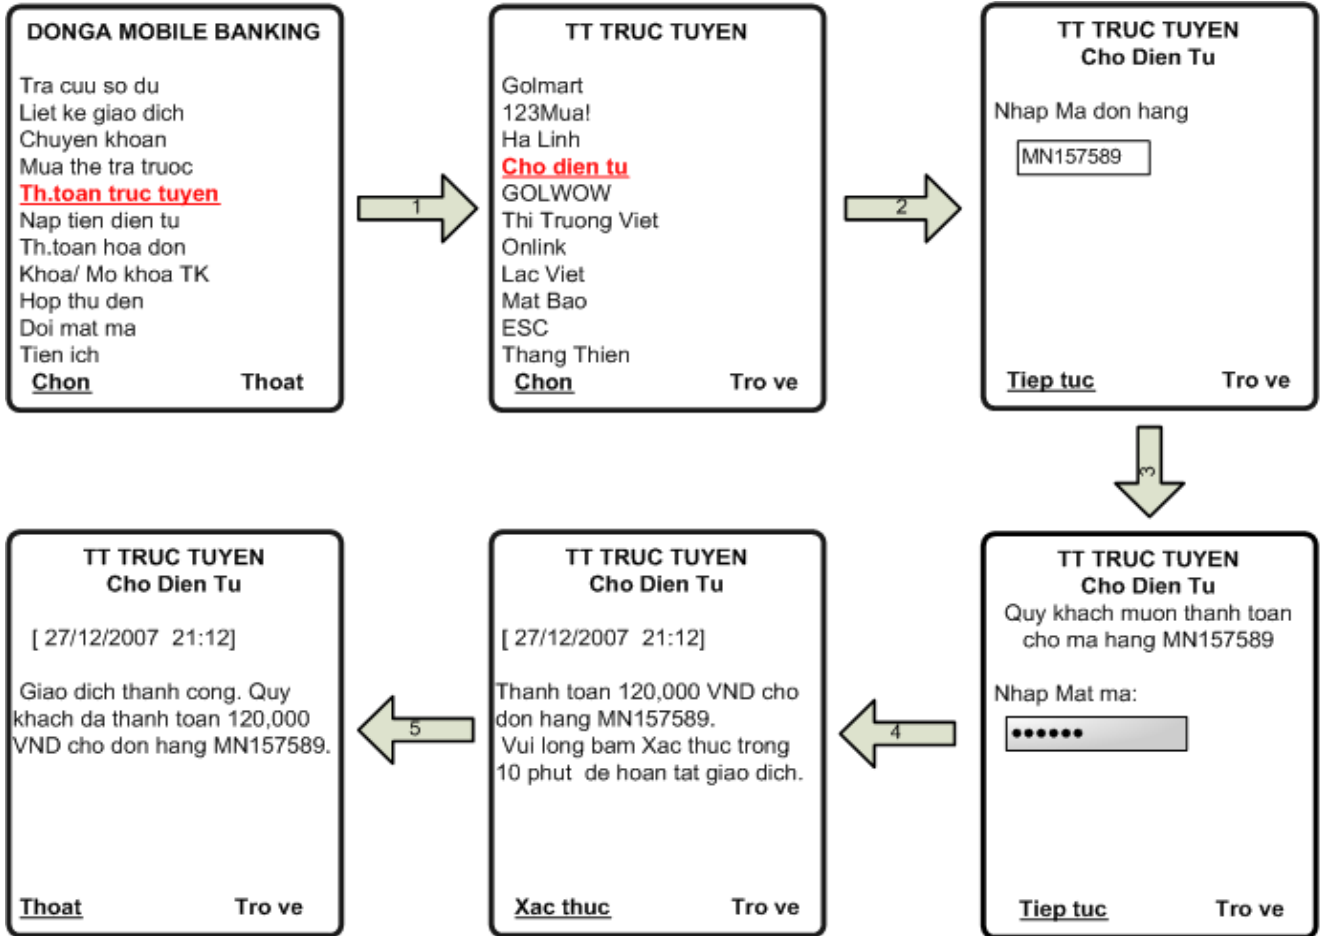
DONGA MOBILE BANKING

Tra cuu so du
Liet ke giao dich
Chuyen khoan
Mua the tra truoc
Th.toan truc tuyen
Nap tien dien tu
Th.toan hoa don
Khoa/ Mo khoa TK
Hop thu den
Doi mat ma
Tien ich
Chon Thoat

1

TT TRUC TUYEN

Golmart
123Mua!
Ha Linh
Cho dien tu
GOLWOW
Thi Truong Viet
Onlink
Lac Viet
Mat Bao
ESC
Thang Thien
Chon Tro ve

2

TT TRUC TUYEN
Cho Dien Tu

Nhap Ma don hang

MN157589

Tiep tuc Tro ve

3

TT TRUC TUYEN
Cho Dien Tu
Quy khach muon thanh toan cho ma hang MN157589

Nhap Mat ma:

••••••

Tiep tuc Tro ve

4

TT TRUC TUYEN
Cho Dien Tu

[ 27/12/2007 21:12]

Thanh toan 120,000 VND cho don hang MN157589.
Vui long bam Xac thuc trong 10 phut de hoan tat giao dich.

Xac thuc Tro ve

5

TT TRUC TUYEN
Cho Dien Tu

[ 27/12/2007 21:12]

Giao dich thanh cong. Quy khach da thanh toan 120,000 VND cho don hang MN157589.

Thoat Tro ve